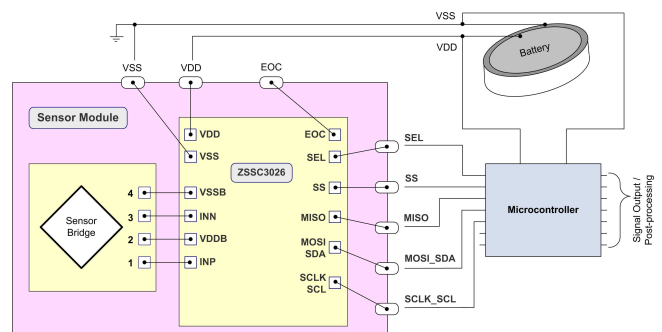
VSS
VDD
Battery
VSS
VDD
EOC
Sensor Module
VDD
VSS
EOC
SEL
ZSSC3026
SEL
SS
SS
4
VSSB
3
INN
Sensor Bridge
2
VDDB
1
INP
MISO
MISO
MOSI SDA
MOSI_SDA
SCLK SCL
SCLK_SCL
Microcontroller
Signal Output / Post-processing